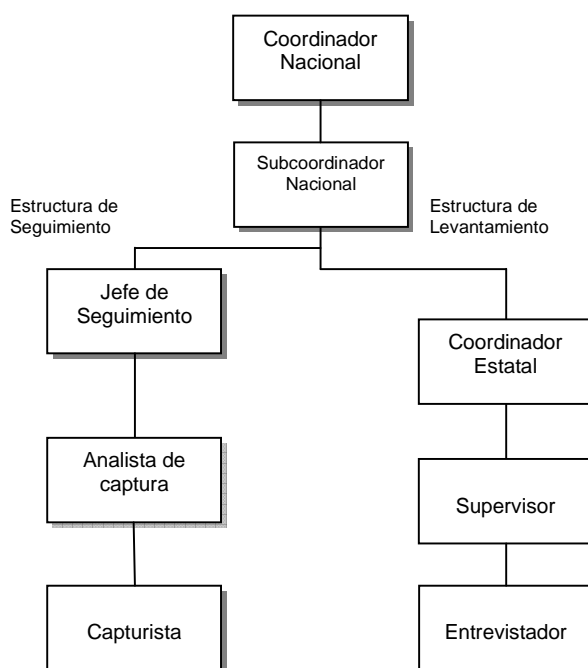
Coordinador Nacional

Subcoordinador Nacional

Estructura de Seguimiento

Estructura de Levantamiento

Jefe de Seguimiento

Coordinador Estatal

Analista de captura

Supervisor

Capturista

Entrevistador